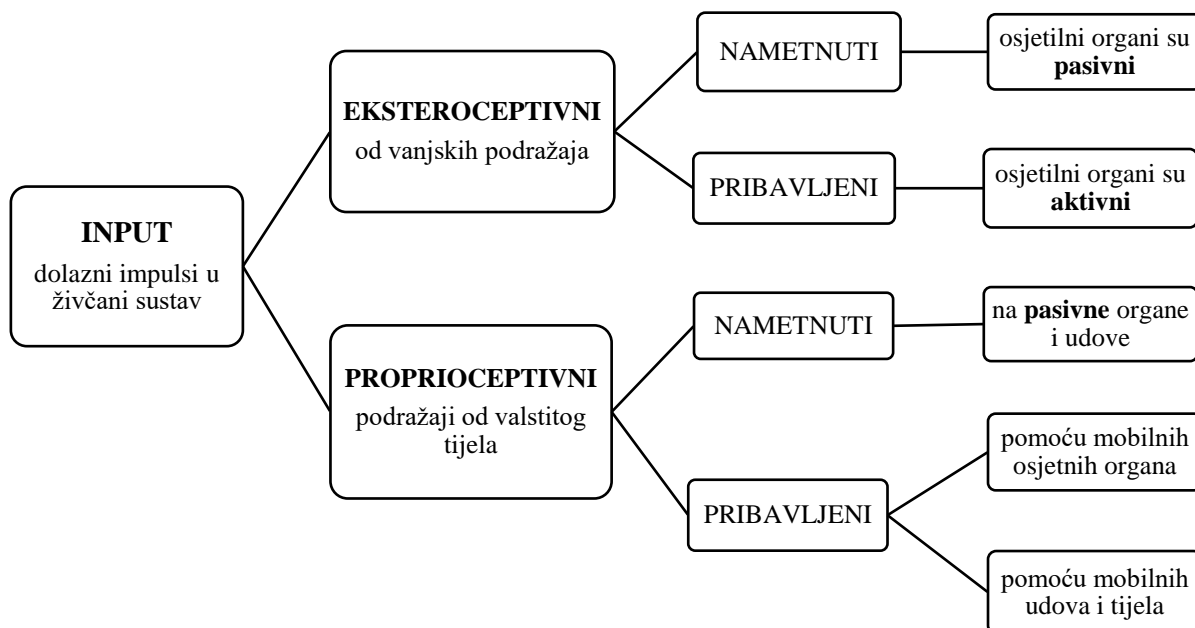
INPUT
dolazni impulsi u živčani sustav

EKSTEROCEPTIVNI
od vanjskih podražaja

NAMETNUTI

osjetilni organi su **pasivni**

PRIBAVLJENI

osjetilni organi su **aktivni**

PROPRIOCEPTIVNI
podražaji od valstitog tijela

NAMETNUTI

na **pasivne** organe i udove

PRIBAVLJENI

pomoću mobilnih osjetnih organa

pomoću mobilnih udova i tijela